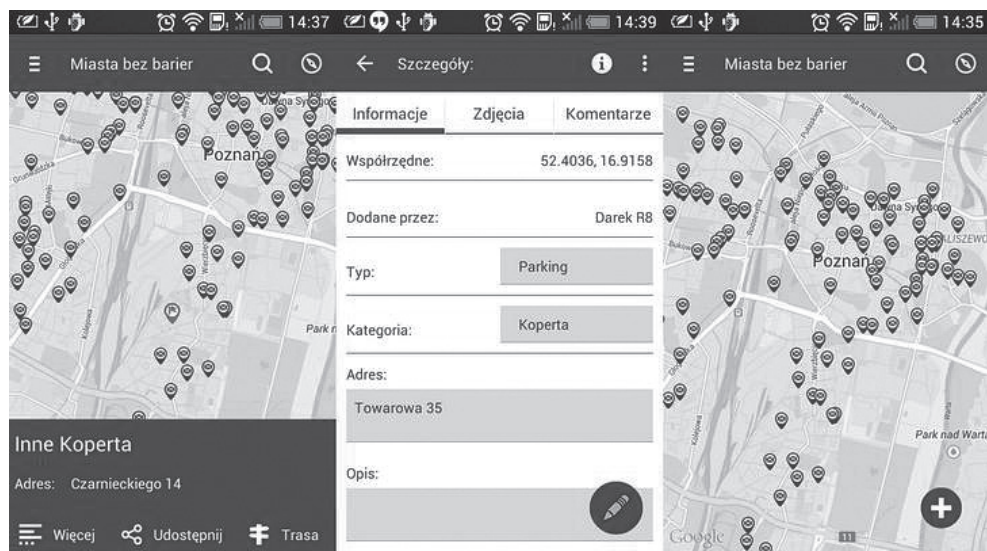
14:37
Miasta bez barier
Poznań
Park n
Inne Koperta
Adres: Czarnieckiego 14
Więcej Udostępnij Trasa

14:39
Szczegóły:
Informacje Zdjęcia Komentarze
Współrzędne: 52.4036, 16.9158
Dodane przez: Darek R8
Typ: Parking
Kategoria: Koperta
Adres:
Towarowa 35
Opis:

14:35
Miasta bez barier
Poznań
Park nad Warta
Google